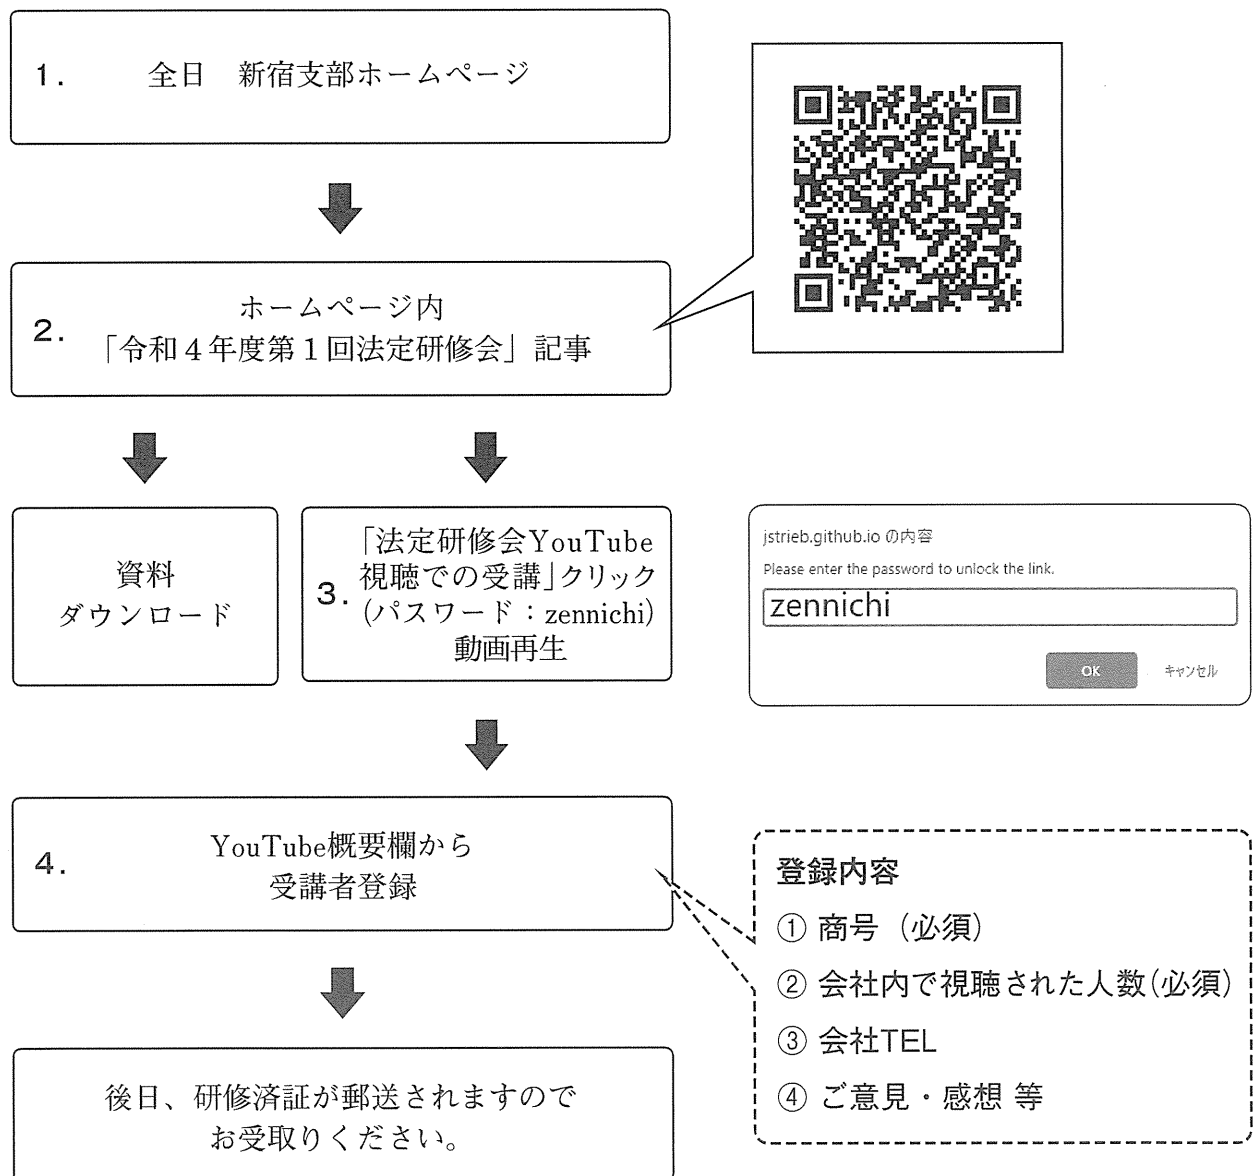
1. 全日 新宿支部ホームページ

2. ホームページ内
「令和4年度第1回法定研修会」記事

資料
ダウンロード

3. 「法定研修会YouTube視聴での受講」クリック
(パスワード:zennichi)
動画再生

jstrieb.github.io の内容
Please enter the password to unlock the link.
zennichi
OK キャンセル

4. YouTube概要欄から
受講者登録

登録内容
① 商号(必須)
② 会社内で視聴された人数(必須)
③ 会社TEL
④ ご意見・感想 等

後日、研修済証が郵送されますので
お受取りください。